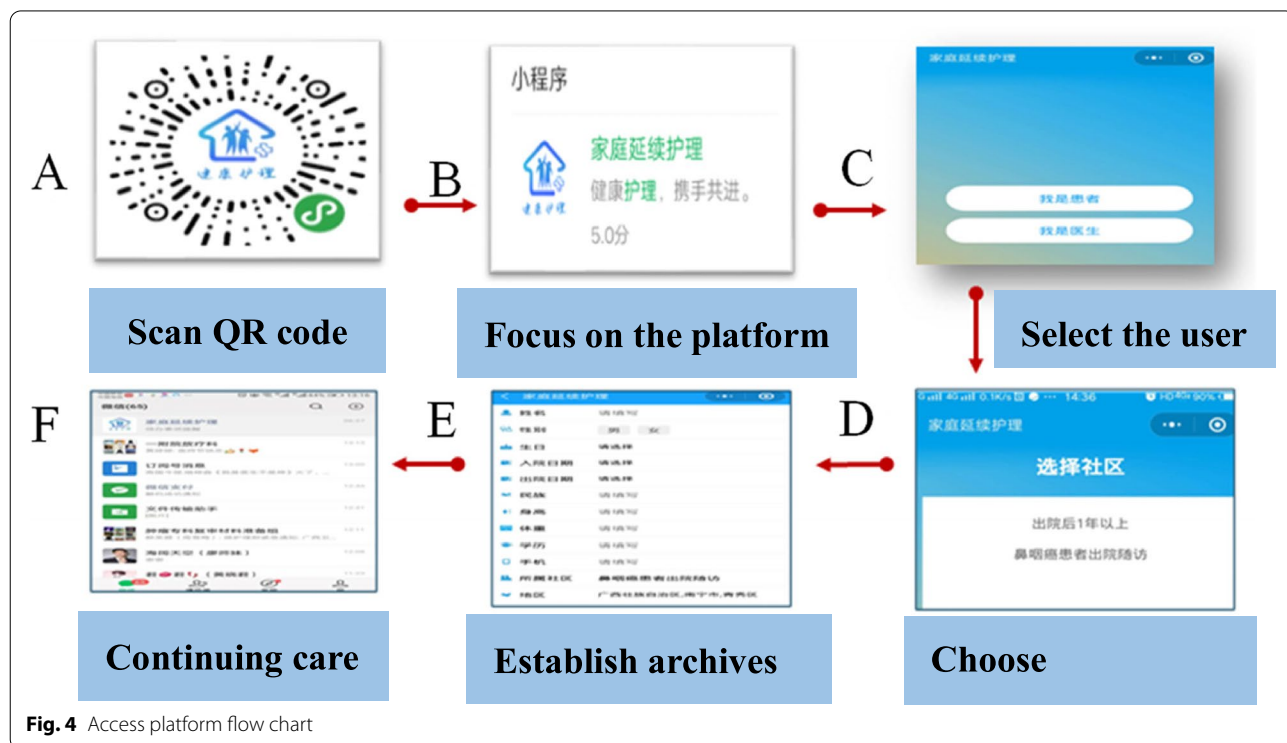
A

健康护理

B

小程序

家庭延续护理

健康护理，携手共进。

5.0分

C

家庭延续护理

我是患者

我是医生

Scan QR code

Focus on the platform

Select the user

F

E

D

家庭延续护理

选择社区

出院后1年以上

鼻咽癌患者出院随访

Continuing care

Establish archives

Choose

**Fig. 4** Access platform flow chart